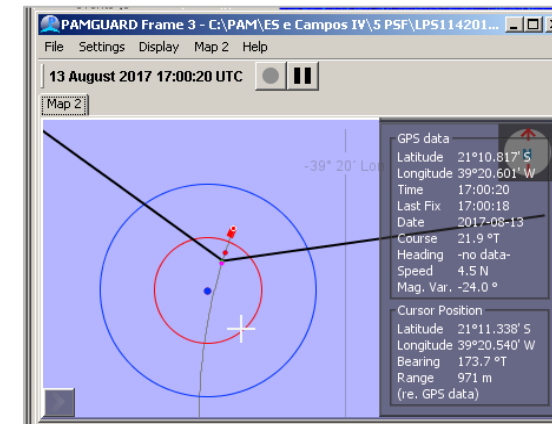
PAMGUARD Frame 3 - C:\PAM\ES e Campos IV\5 PSF\LPS114201...
File Settings Display Map 2 Help
13 August 2017 17:00:20 UTC
Map 2
-39° 20' Lon
GPS data
Latitude 21°10.817' S
Longitude 39°20.601' W
Time 17:00:20
Last Fix 17:00:18
Date 2017-08-13
Course 21.9 °T
Heading -no data-
Speed 4.5 N
Mag. Var. -24.0 °
Cursor Position
Latitude 21°11.338' S
Longitude 39°20.540' W
Bearing 173.7 °T
Range 971 m
(re. GPS data)